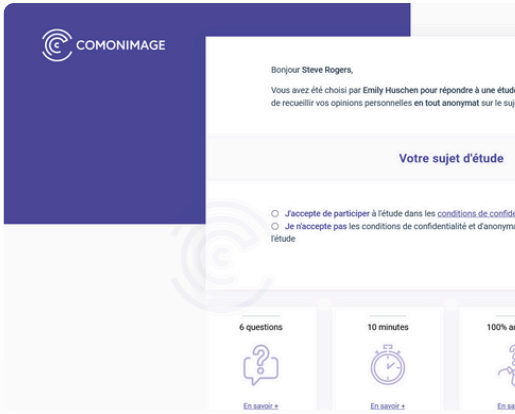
COMONIMAGE

Bonjour Steve Rogers,

Vous avez été choisi par Emily Huschen pour répondre à une étud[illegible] de recueillir vos opinions personnelles en tout anonymat sur le suj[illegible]

Votre sujet d'étude

J'accepte de participer à l'étude dans les conditions de confid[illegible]

Je n'accepte pas les conditions de confidentialité et d'anonym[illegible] l'étude

6 questions

En savoir +

10 minutes

En savoir +

100% a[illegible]

En savoir +